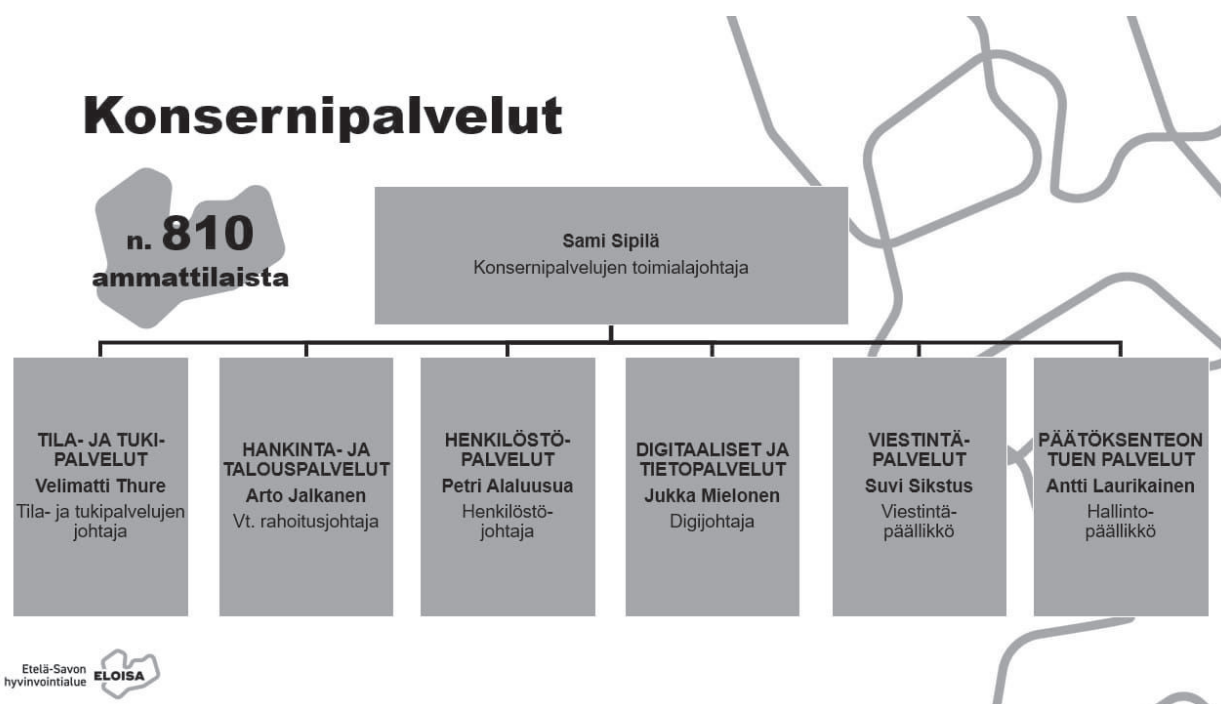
Konsernipalvelut

n. 810 ammattilaista

Sami Sipilä
Konsernipalvelujen toimialajohtaja

TILA- JA TUKIPALVELUT
Velimatti Thure
Tila- ja tukipalvelujen johtaja

HANKINTA- JA TALOUSPALVELUT
Arto Jalkanen
Vt. rahoitusjohtaja

HENKILÖSTÖPALVELUT
Petri Alaluusua
Henkilöstöjohtaja

DIGITAALISET JA TIETOPALVELUT
Jukka Mielonen
Digijohtaja

VIESTINTÄPALVELUT
Suvi Sikstus
Viestintäpäällikkö

PÄÄTÖKSENTEON TUEN PALVELUT
Antti Laurikainen
Hallintopäällikkö

Etelä-Savon hyvinvointialue ELOISA